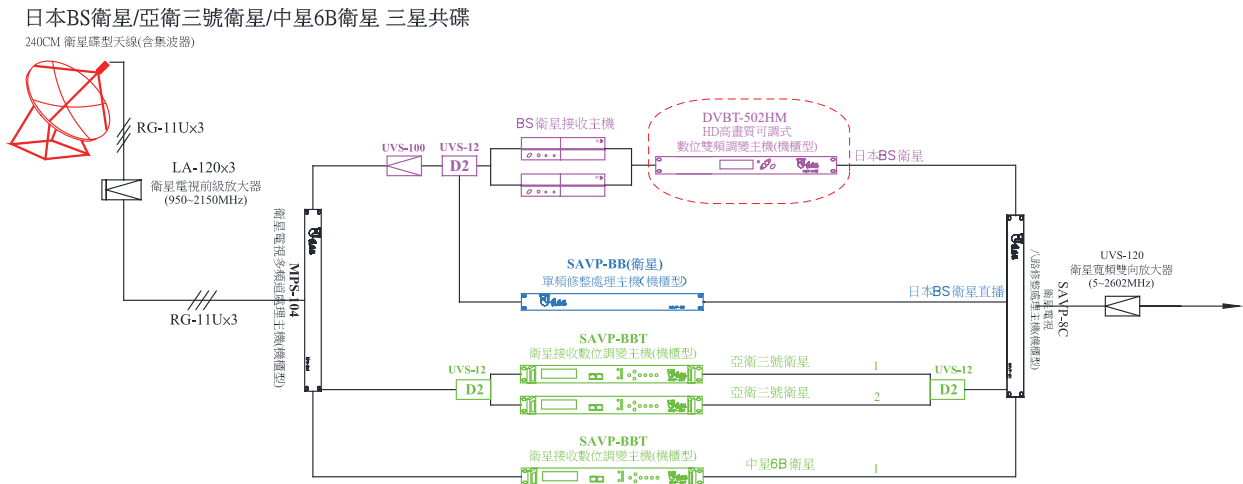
日本BS衛星/亞衛三號衛星/中星6B衛星 三星共碟

240CM 衛星碟型天線(含集波器)

RG-11U×3

LA-120×3
衛星電視前級放大器
(950~2150MHz)

MPS-104
衛星電視多頻道處理主機(機櫃型)

RG-11U×3

UVS-100

UVS-12

D2

BS衛星接收主機

DVBT-502HM
HD高畫質可調式
數位雙頻調變主機(機櫃型)

日本BS衛星

SAVP-BB(衛星)
單頻修整處理主機(機櫃型)

日本BS衛星直播

SAVP-8C
八頻道衛星電視修整處理主機(機櫃型)

UVS-120
衛星寬頻雙向放大器
(5~2602MHz)

SAVP-BBT
衛星接收數位調變主機(機櫃型)

UVS-12

D2

亞衛三號衛星

1

亞衛三號衛星

2

UVS-12

D2

SAVP-BBT
衛星接收數位調變主機(機櫃型)

中星6B衛星

1